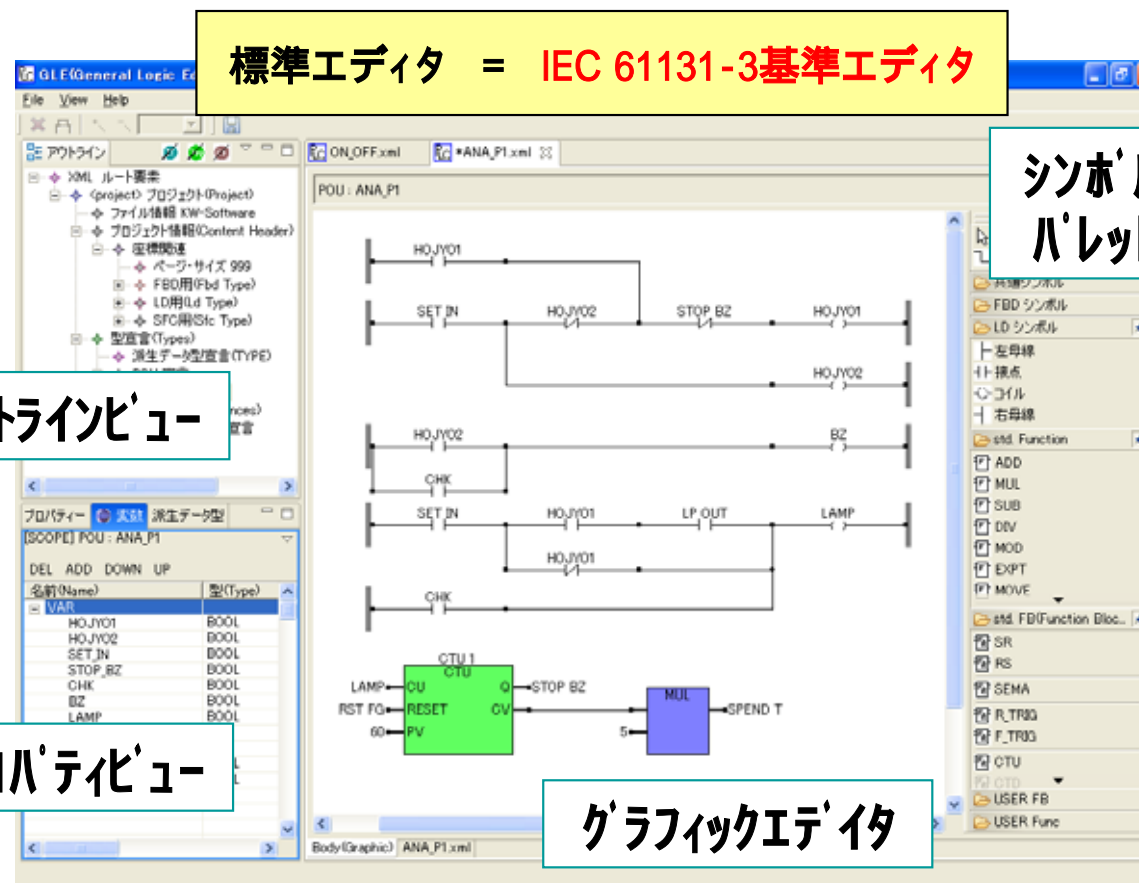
標準エディタ = IEC 61131-3基準エディタ

GLE(General Logic E

File View Help

アウトライン

XML ルート要素
〈project〉プロジェクト(Project)
ファイル情報 KW-Software
プロジェクト情報(Content Header)
座標関連
ページ・サイズ 999
FBD用(Fbd Type)
LD用(Ld Type)
SFC用(Sfc Type)
型宣言(Types)
派生データ型宣言(TYPE)

トラインビュー

プロパティー 変数 派生データ型

[SCOPE] POU : ANA_P1

DEL ADD DOWN UP

| 名前(Name) | 型(Type) |
|---|---|
| VAR | |
| HOJYO1 | BOOL |
| HOJYO2 | BOOL |
| SET_IN | BOOL |
| STOP_BZ | BOOL |
| CHK | BOOL |
| BZ | BOOL |
| LAMP | BOOL |

パティビュー

ON_OFF.xml *ANA_P1.xml

POU : ANA_P1

HOJYO1
SET_IN HOJYO2 STOP_BZ HOJYO1
HOJYO2
HOJYO2 BZ
CHK
SET_IN HOJYO1 LP_OUT LAMP
HOJYO1
CHK

CTU 1
CTU
LAMP CU Q STOP BZ
RST FG RESET CV
60 PV
MUL
5 SPEND T

グラフィックエディタ

Body(Graphic) ANA_P1.xml

シンボル
パレット

FBD シンボル
LD シンボル
左母線
接点
コイル
右母線
std. Function
ADD
MUL
SUB
DIV
MOD
EXPT
MOVE
std. FB(Function Bloc..
SR
RS
SEMA
R_TRIG
F_TRIG
CTU
CTD
USER FB
USER Func